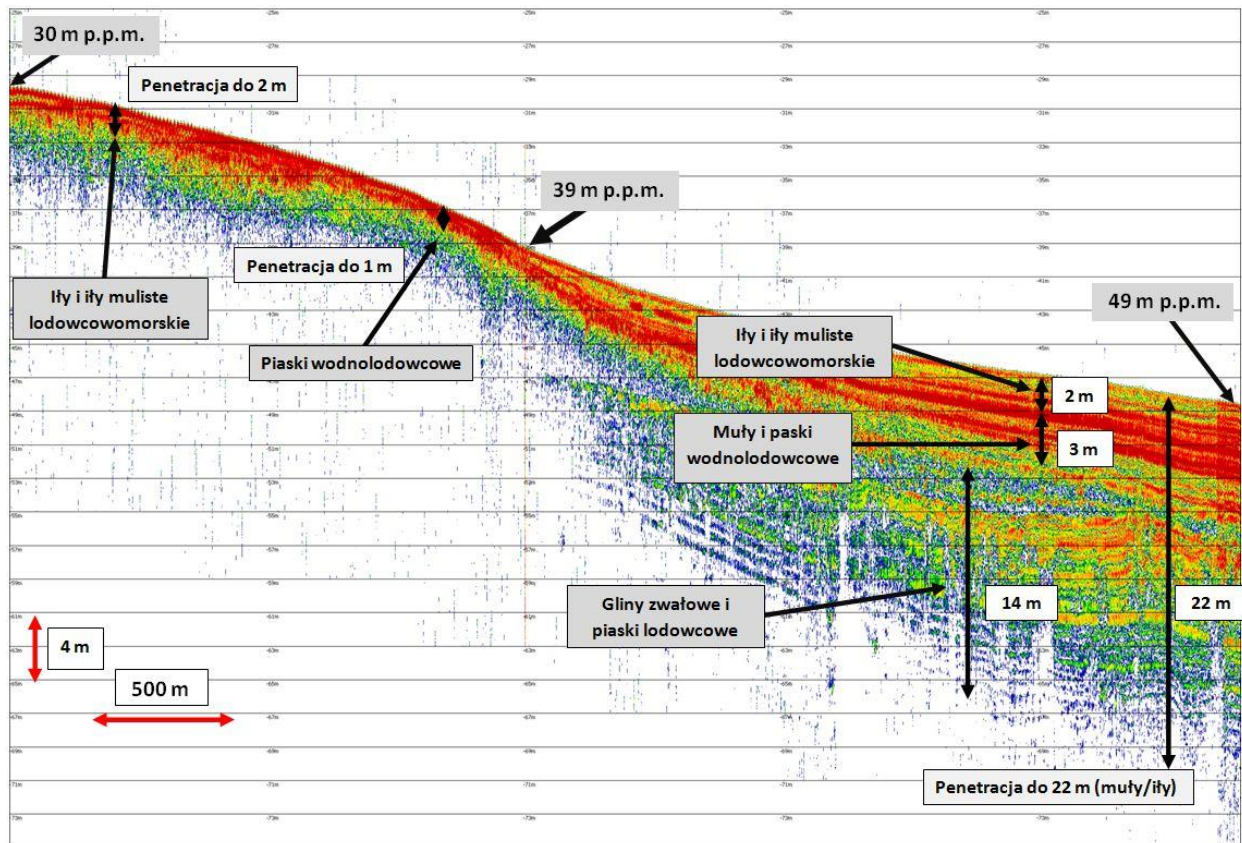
30 m p.p.m.

Penetracja do 2 m

Iły i iły muliste lodowcowomorskie

39 m p.p.m.

Penetracja do 1 m

Piaski wodnolodowcowe

49 m p.p.m.

Iły i iły muliste lodowcowomorskie

2 m

Muły i paski wodnolodowcowe

3 m

Gliny zwałowe i piaski lodowcowe

14 m

22 m

4 m

500 m

Penetracja do 22 m (muły/iły)